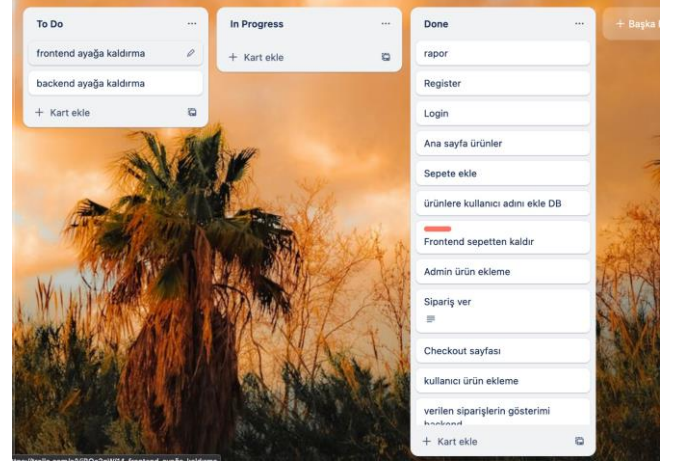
To Do
...
frontend ayağa kaldırma
backend ayağa kaldırma
+ Kart ekle

In Progress
...
+ Kart ekle

Done
...
rapor
Register
Login
Ana sayfa ürünler
Sepete ekle
ürünlere kullanıcı adını ekle DB
Frontend sepetten kaldır
Admin ürün ekleme
Sipariş ver
Checkout sayfası
kullanıcı ürün ekleme
verilen siparişlerin gösterimi backend
+ Kart ekle

+ Başka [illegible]

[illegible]